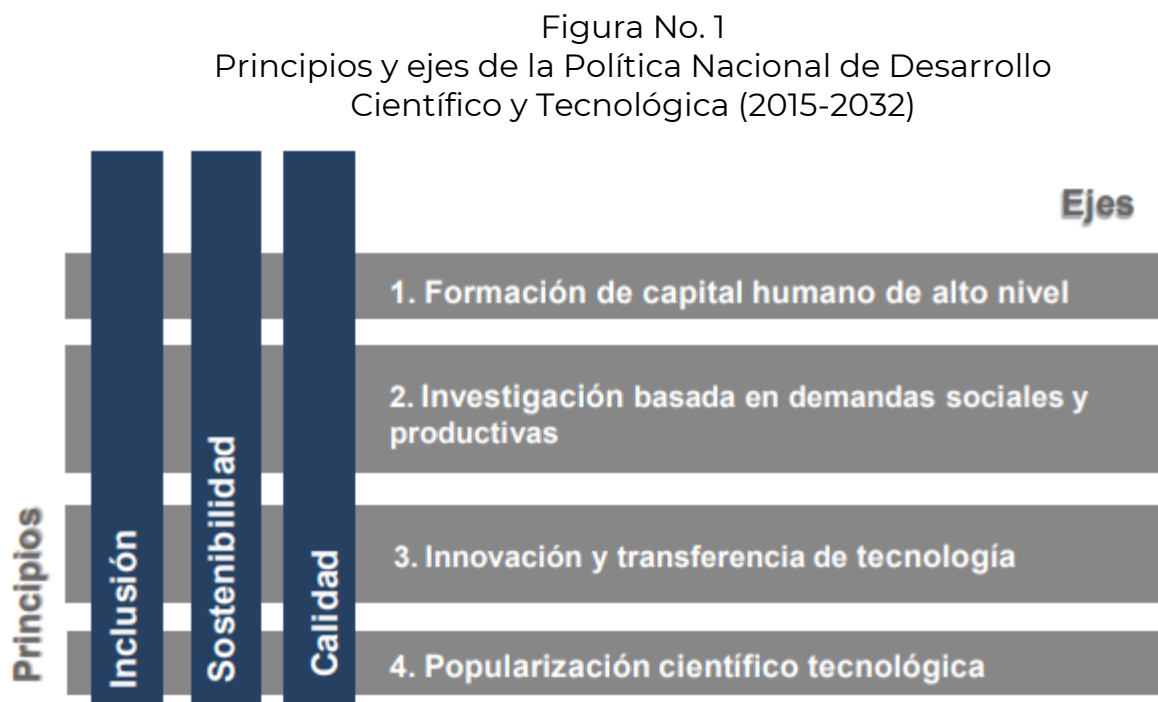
Figura No. 1
Principios y ejes de la Política Nacional de Desarrollo Científico y Tecnológica (2015-2032)

Ejes

1. Formación de capital humano de alto nivel

2. Investigación basada en demandas sociales y productivas

3. Innovación y transferencia de tecnología

4. Popularización científico tecnológica

Principios

Inclusión

Sostenibilidad

Calidad